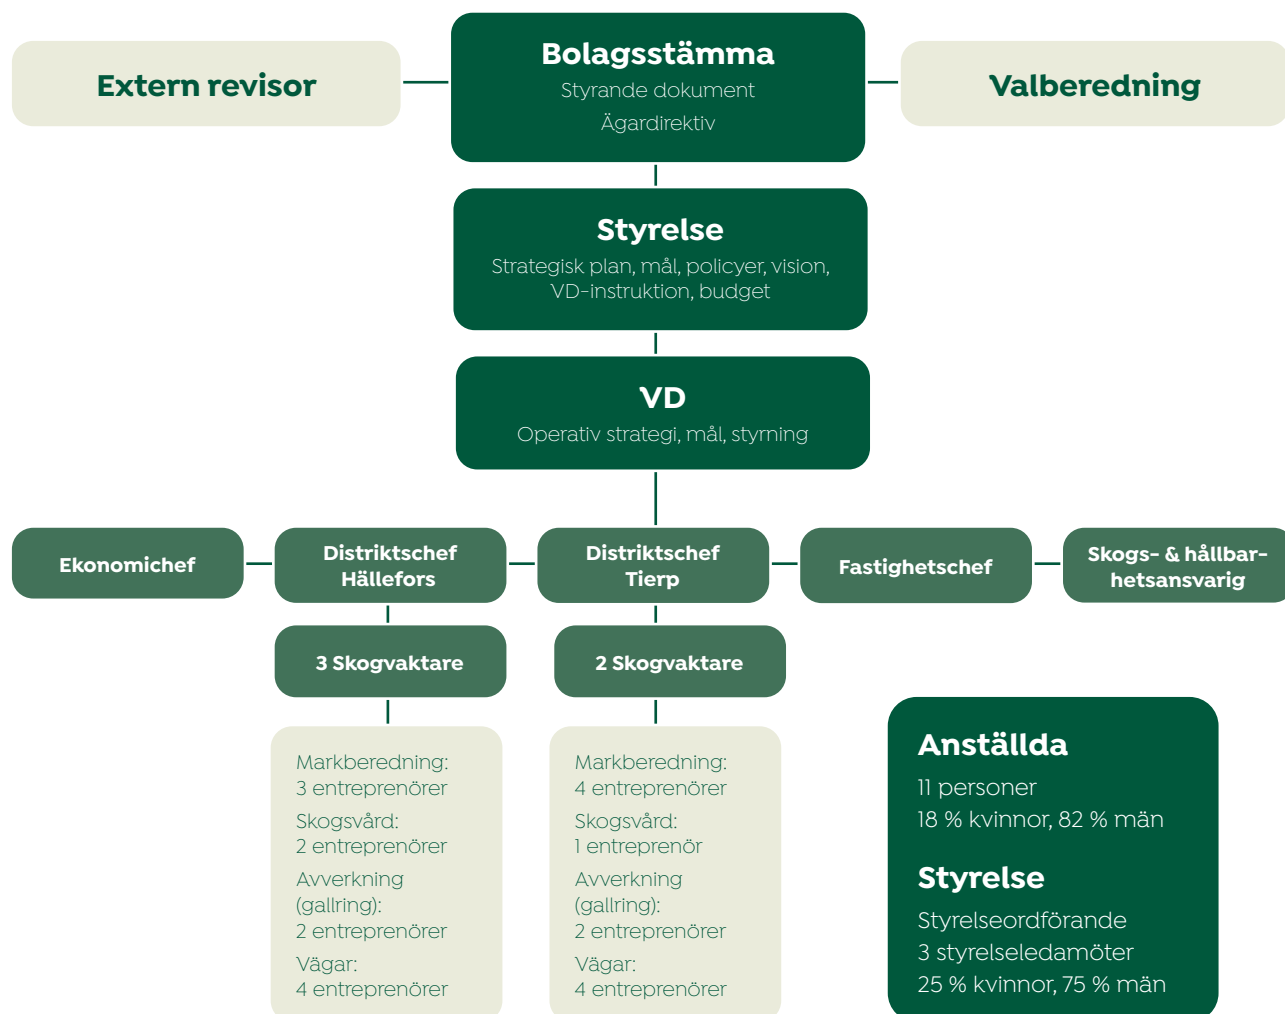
Extern revisor

Bolagsstämma
Styrande dokument
Ägardirektiv

Valberedning

Styrelse
Strategisk plan, mål, policyer, vision, VD-instruktion, budget

VD
Operativ strategi, mål, styrning

Ekonomichef

Distriktschef Hällefors

Distriktschef Tierp

Fastighetschef

Skogs- & hållbarhetsansvarig

3 Skogvaktare

2 Skogvaktare

Markberedning: 3 entreprenörer
Skogsvård: 2 entreprenörer
Avverkning (gallring): 2 entreprenörer
Vägar: 4 entreprenörer

Markberedning: 4 entreprenörer
Skogsvård: 1 entreprenör
Avverkning (gallring): 2 entreprenörer
Vägar: 4 entreprenörer

Anställda
11 personer
18 % kvinnor, 82 % män

Styrelse
Styrelseordförande
3 styrelseledamöter
25 % kvinnor, 75 % män